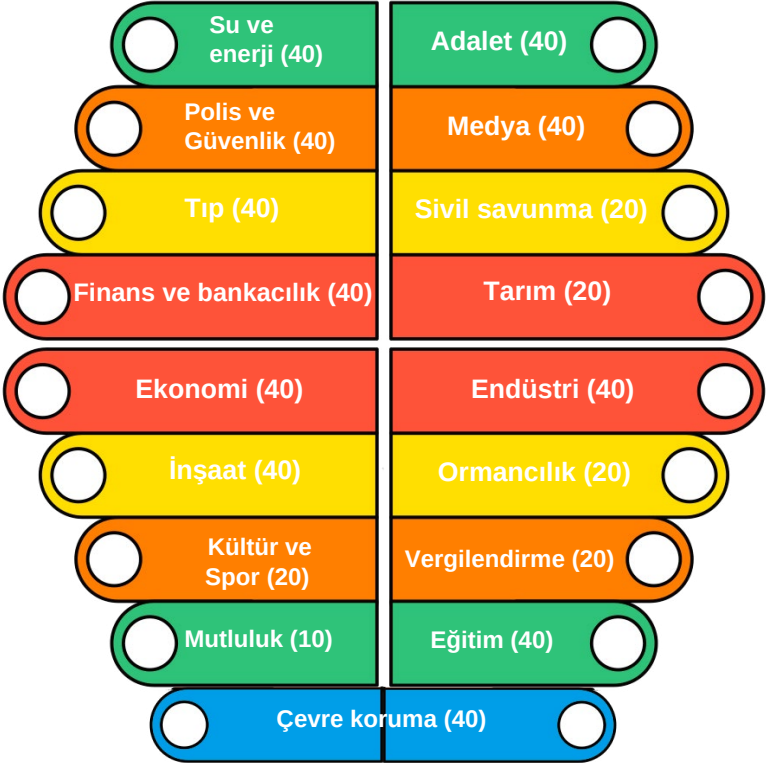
Su ve enerji (40)

Adalet (40)

Polis ve Güvenlik (40)

Medya (40)

Tıp (40)

Sivil savunma (20)

Finans ve bankacılık (40)

Tarım (20)

Ekonomi (40)

Endüstri (40)

İnşaat (40)

Ormancılık (20)

Kültür ve Spor (20)

Vergilendirme (20)

Mutluluk (10)

Eğitim (40)

Çevre koruma (40)